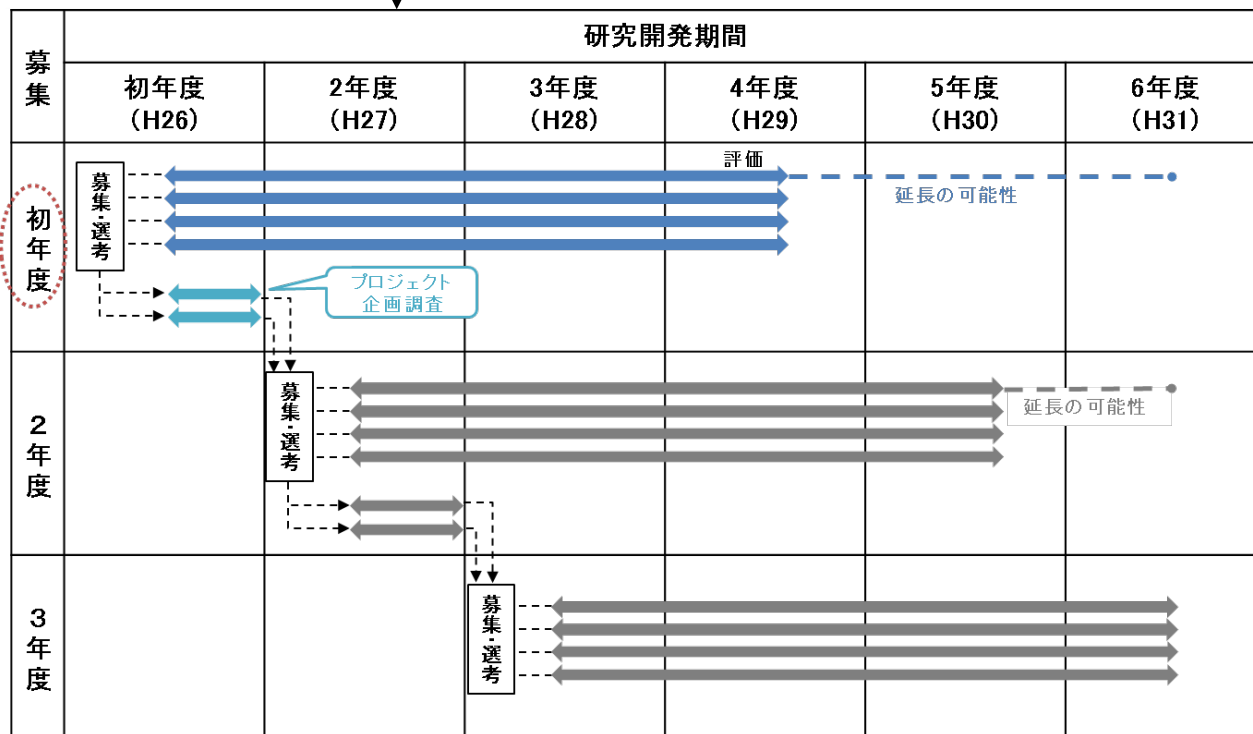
| 募集 | 研究開発期間 | | | | | |
|---|---|---|---|---|---|---|
| | 初年度（H26） | 2年度（H27） | 3年度（H28） | 4年度（H29） | 5年度（H30） | 6年度（H31） |
| 初年度 | 募集・選考 | | | 評価 | 延長の可能性 | |
| 2年度 | | 募集・選考 | | | | 延長の可能性 |
| 3年度 | | | 募集・選考 | | | |

プロジェクト企画調査